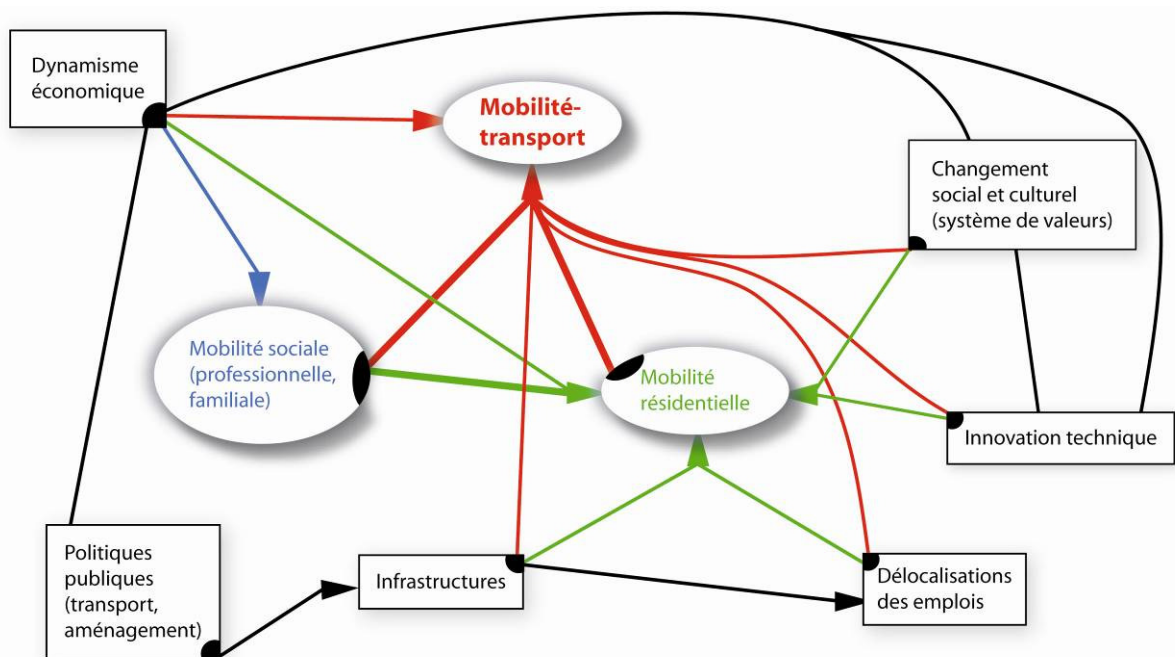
Dynamisme économique

Mobilité-transport

Changement social et culturel (système de valeurs)

Mobilité sociale (professionnelle, familiale)

Mobilité résidentielle

Innovation technique

Politiques publiques (transport, aménagement)

Infrastructures

Délocalisations des emplois